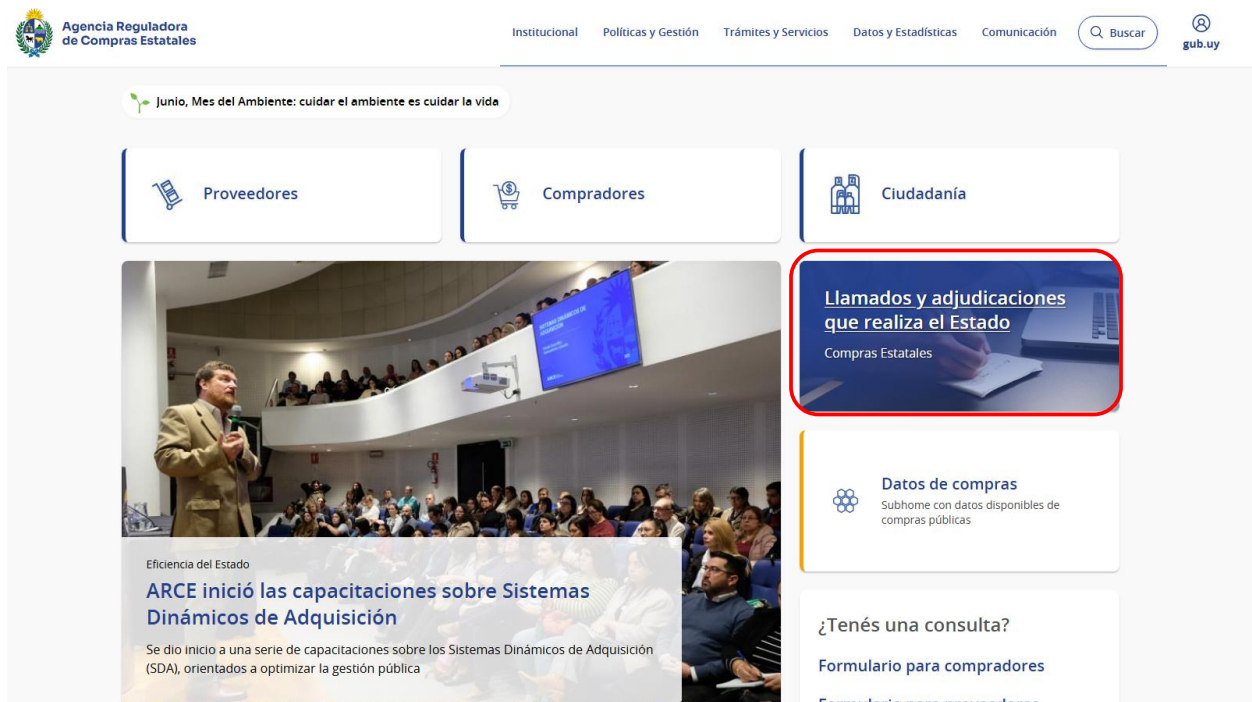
Agencia Reguladora de Compras Estatales

Institucional Políticas y Gestión Trámites y Servicios Datos y Estadísticas Comunicación Buscar gub.uy

Junio, Mes del Ambiente: cuidar el ambiente es cuidar la vida

Proveedores

Compradores

Ciudadanía

Llamados y adjudicaciones que realiza el Estado

Compras Estatales

Datos de compras

Subhome con datos disponibles de compras públicas

Eficiencia del Estado

ARCE inició las capacitaciones sobre Sistemas Dinámicos de Adquisición

Se dio inicio a una serie de capacitaciones sobre los Sistemas Dinámicos de Adquisición (SDA), orientados a optimizar la gestión pública

¿Tenés una consulta?

Formulario para compradores

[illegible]